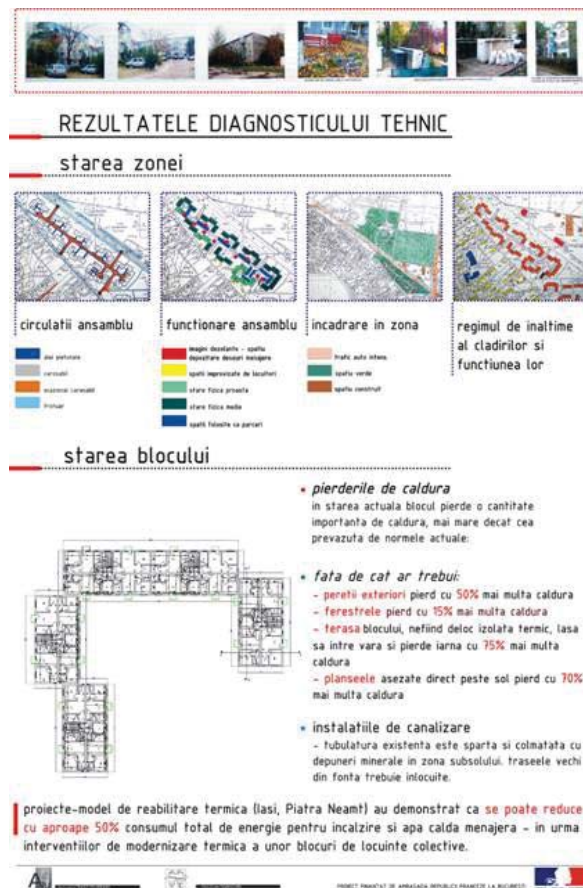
REZULTATELE DIAGNOSTICULUI TEHNIC

starea zonei

circulatii ansamblu

alei pietonale
carosabil
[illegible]
trotuar

functionare ansamblu

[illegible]
spatii improvizate de locuit
stare fizica proasta
stare fizica medie
spatii folosite ca parcari

incadrare in zona

trafic auto intens
spatiu verde
spatiu construit

regimul de inaltime al cladirilor si functiunea lor

starea blocului

• pierderile de caldura
in starea actuala blocul pierde o cantitate importanta de caldura, mai mare decat cea prevazuta de normele actuale:

• fata de cat ar trebui:
- peretii exteriori pierd cu 50% mai multa caldura
- ferestrele pierd cu 15% mai multa caldura
- terasa blocului, nefiind deloc izolata termic, lasa sa intre vara si pierde iarna cu 75% mai multa caldura
- planseele asezate direct peste sol pierd cu 70% mai multa caldura

• instalatiile de canalizare
- tubulatura existenta este sparta si colmatata cu depuneri minerale in zona subsolului. traseele vechi din fonta trebuie inlocuite.

proiecte-model de reabilitare termica (Iasi, Piatra Neamt) au demonstrat ca se poate reduce cu aproape 50% consumul total de energie pentru incalzire si apa calda menajera - in urma interventiilor de modernizare termica a unor blocuri de locuinte colective.

PROIECT FINANTAT DE AMBASADA REPUBLICII FRANCEZE LA BUCURESTI